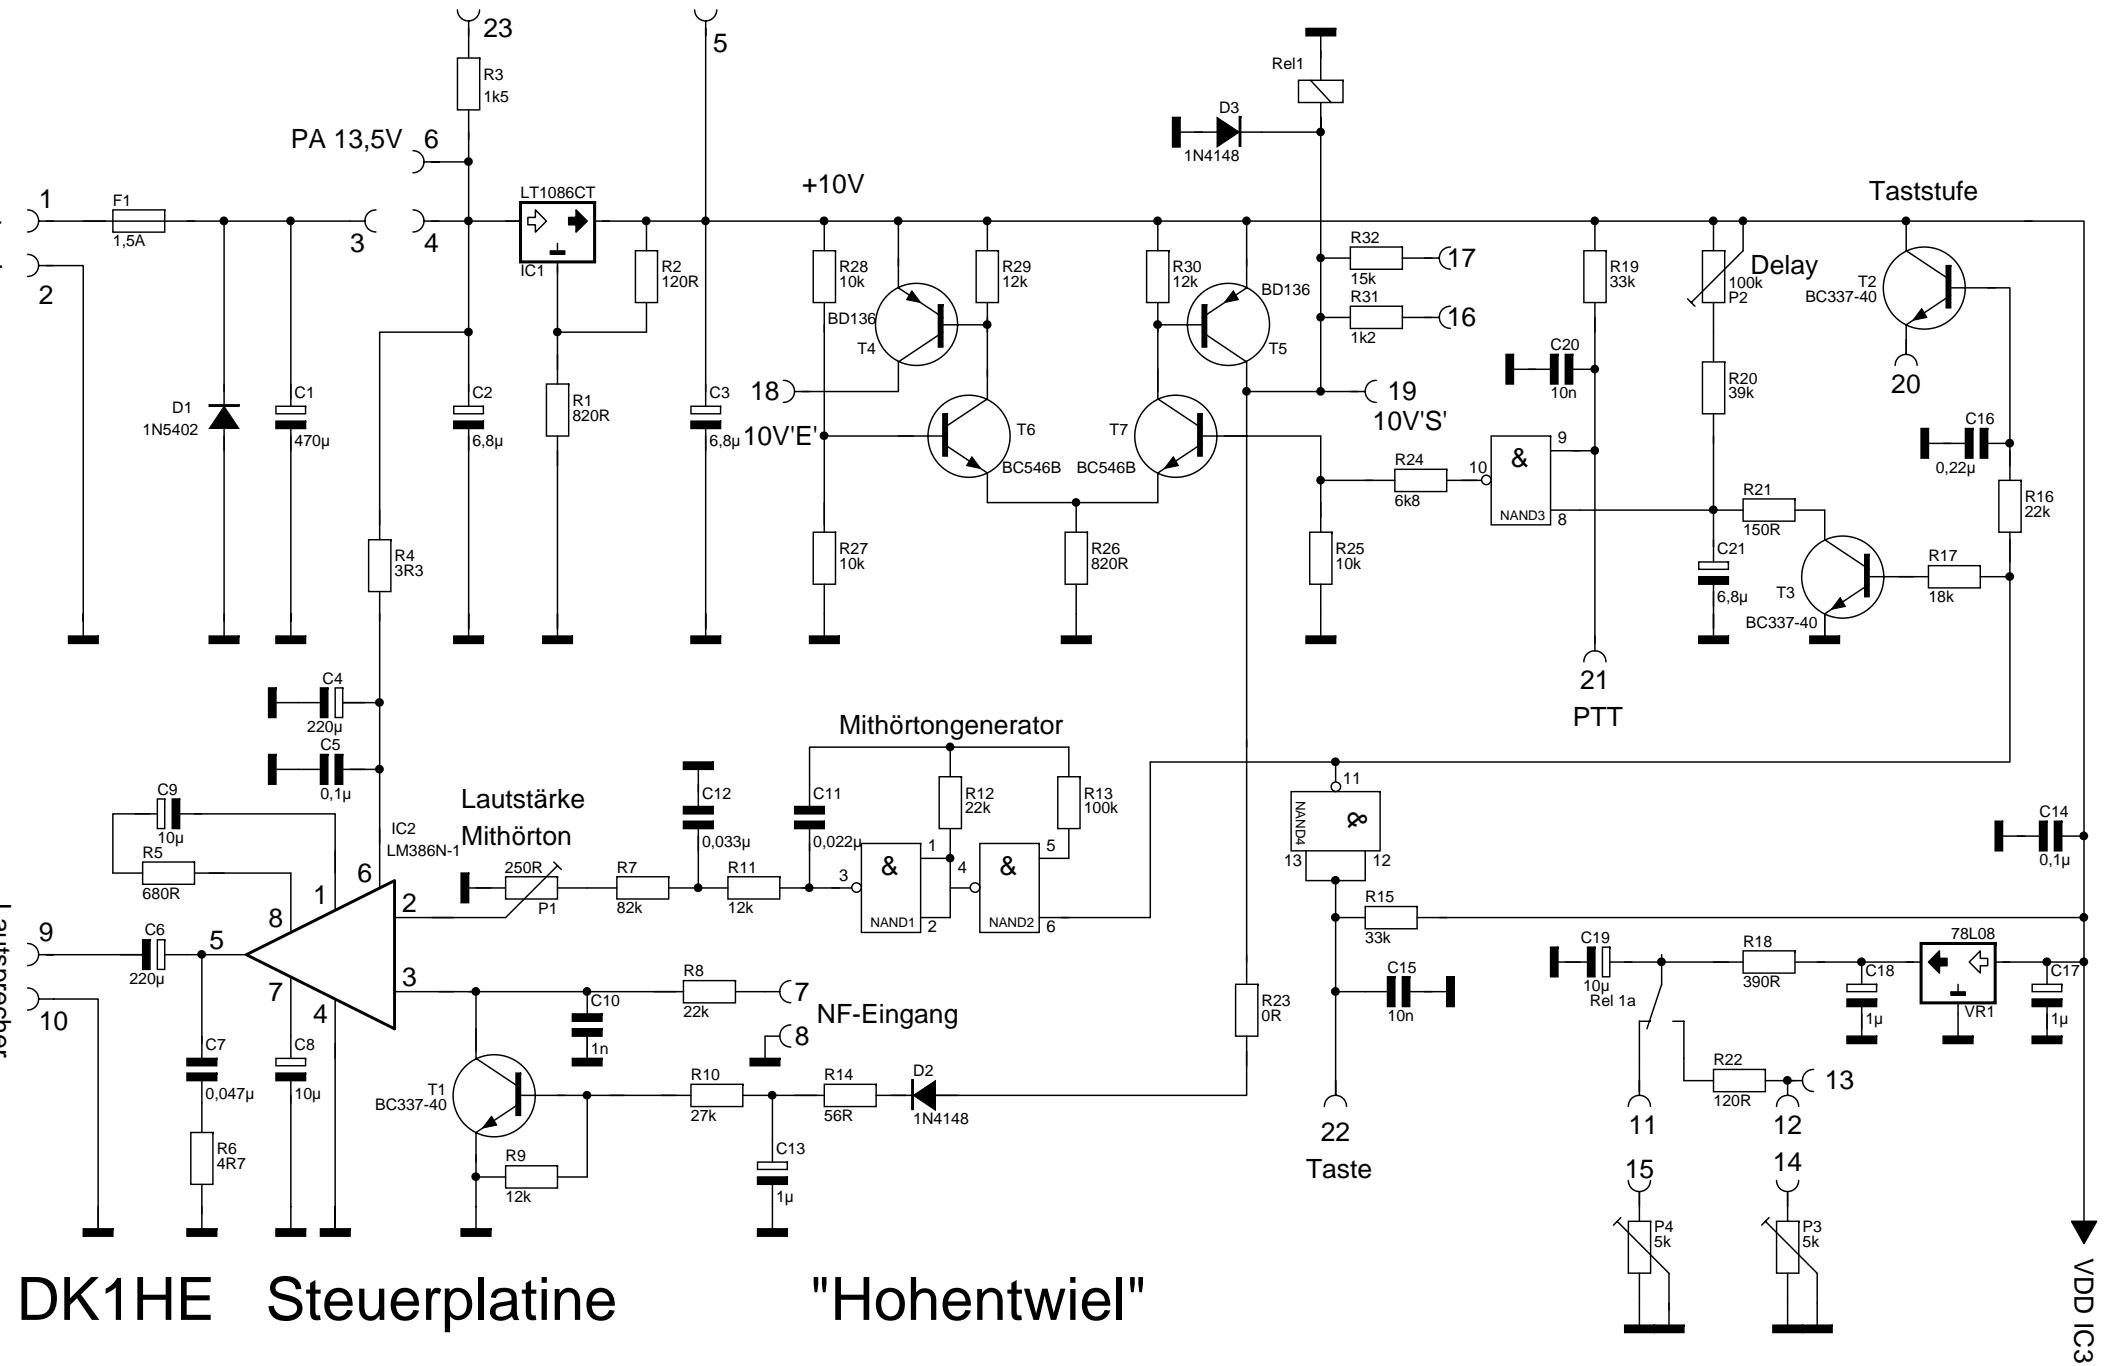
23
5
R3
1k5
PA 13,5V 6
Rel1
D3
1N4148
+10V
Tastsufe
1
F1
1,5A
LT1086CT
IC1
3 4
2
R2
120R
R28
10k
R29
12k
R30
12k
BD136
R32
15k
17
R31
1k2
16
R19
33k
100k
P2
Delay
T2
BC337-40
BD136
T4
T5
C20
10n
20
D1
1N5402
C1
470µ
C2
6,8µ
R1
820R
C3
6,8µ
18
10V'E'
T6
BC546B
T7
BC546B
19
10V'S'
R20
39k
C16
0,22µ
9
10
R24
6k8
&
NAND3
8
R21
150R
R16
22k
C21
6,8µ
T3
BC337-40
R17
18k
R4
3R3
R27
10k
R26
820R
R25
10k
21
PTT
C4
220µ
C5
0,1µ
Mithörtongenerator
C9
10µ
R5
680R
IC2
LM386N-1
Lautstärke
Mithörton
C12
0,033µ
C11
0,022µ
R12
22k
R13
100k
11
NAND4
&
13 12
C14
0,1µ
6
1
8
250R
P1
R7
82k
R11
12k
3
&
NAND1
1
2
4
&
NAND2
5
6
2
R15
33k
9
C6
220µ
5
7
3
4
C10
1n
R8
22k
7
NF-Eingang
8
R23
0R
C15
10n
C19
10µ
Rel 1a
R18
390R
C18
1µ
78L08
VR1
C17
1µ
10
C7
0,047µ
R6
4R7
C8
10µ
T1
BC337-40
R9
12k
R10
27k
C13
1µ
R14
56R
D2
1N4148
22
Taste
11
R22
120R
12
13
15
P4
5k
14
P3
5k
DK1HE Steuerplatine "Hohentwiel"
VDD IC3
Lautsprecher